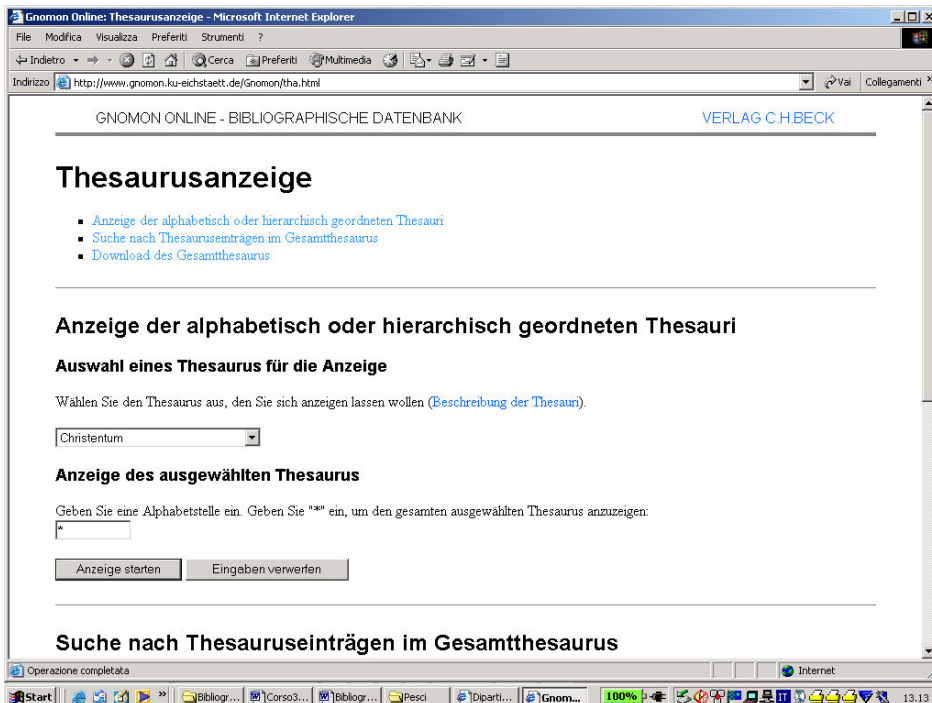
Gnomon Online: Thesaurusanzeige - Microsoft Internet Explorer

File Modifica Visualizza Preferiti Strumenti ?

Indietro Cerca Preferiti Multimedia

Indirizzo http://www.gnomon.ku-eichstaett.de/Gnomon/tha.html

Vai Collegamenti

GNOMON ONLINE - BIBLIOGRAPHISCHE DATENBANK

VERLAG C.H.BECK

Thesaurusanzeige

- Anzeige der alphabetisch oder hierarchisch geordneten Thesauri
- Suche nach Thesauruseinträgen im Gesamtthesaurus
- Download des Gesamtthesaurus

Anzeige der alphabetisch oder hierarchisch geordneten Thesauri

Auswahl eines Thesaurus für die Anzeige

Wählen Sie den Thesaurus aus, den Sie sich anzeigen lassen wollen (Beschreibung der Thesauri).

Christentum

Anzeige des ausgewählten Thesaurus

Geben Sie eine Alphabetstelle ein. Geben Sie "*" ein, um den gesamten ausgewählten Thesaurus anzuzeigen:

*

Anzeige starten Eingaben verwerfen

Suche nach Thesauruseinträgen im Gesamtthesaurus

Operazione completata

Internet

Start Bibliogr... Corso3... Bibliogr... Pesci Diparti... Gnom... 100% 13.13